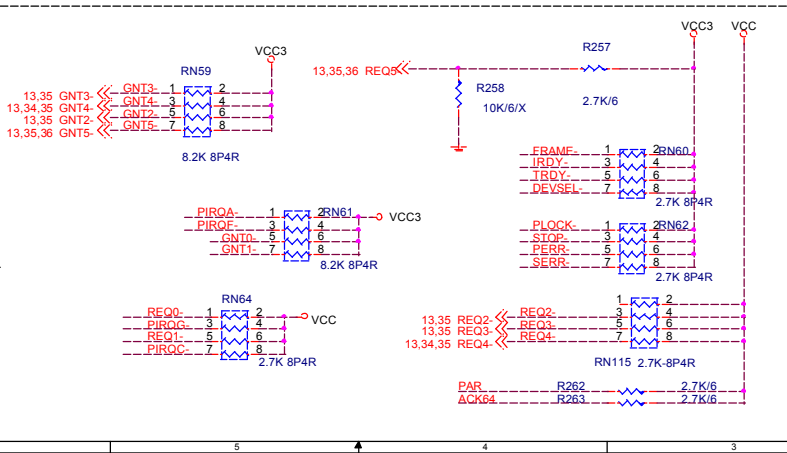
VCC3

RN59

13,35 GNT3- GNT3- 1 2
13,34,35 GNT4- GNT4- 3 4
13,35 GNT2- GNT2- 5 6
13,35,36 GNT5- GNT5- 7 8

8.2K 8P4R

13,35,36 REQ5 R257

R258

10K/6/X

2.7K/6

VCC3 VCC

FRAME- 1 2 RN60
IRDY- 3 4
TRDY- 5 6
DEVSEL- 7 8
2.7K 8P4R

PIRQA- 1 2 RN61 VCC3
PIRQE- 3 4
GNT0- 5 6
GNT1- 7 8
8.2K 8P4R

PLOCK- 1 2 RN62
STOP- 3 4
PERR- 5 6
SERR- 7 8
2.7K 8P4R

RN64

REQ0- 1 2 VCC
PIRQG- 3 4
REQ1- 5 6
PIRQC- 7 8
2.7K 8P4R

1 2
13,35 REQ2- REQ2- 3 4
13,35 REQ3- REQ3- 5 6
13,34,35 REQ4- REQ4- 7 8
RN115 2.7K-8P4R

PAR R262 2.7K/6
ACK64 R263 2.7K/6

5 4 3